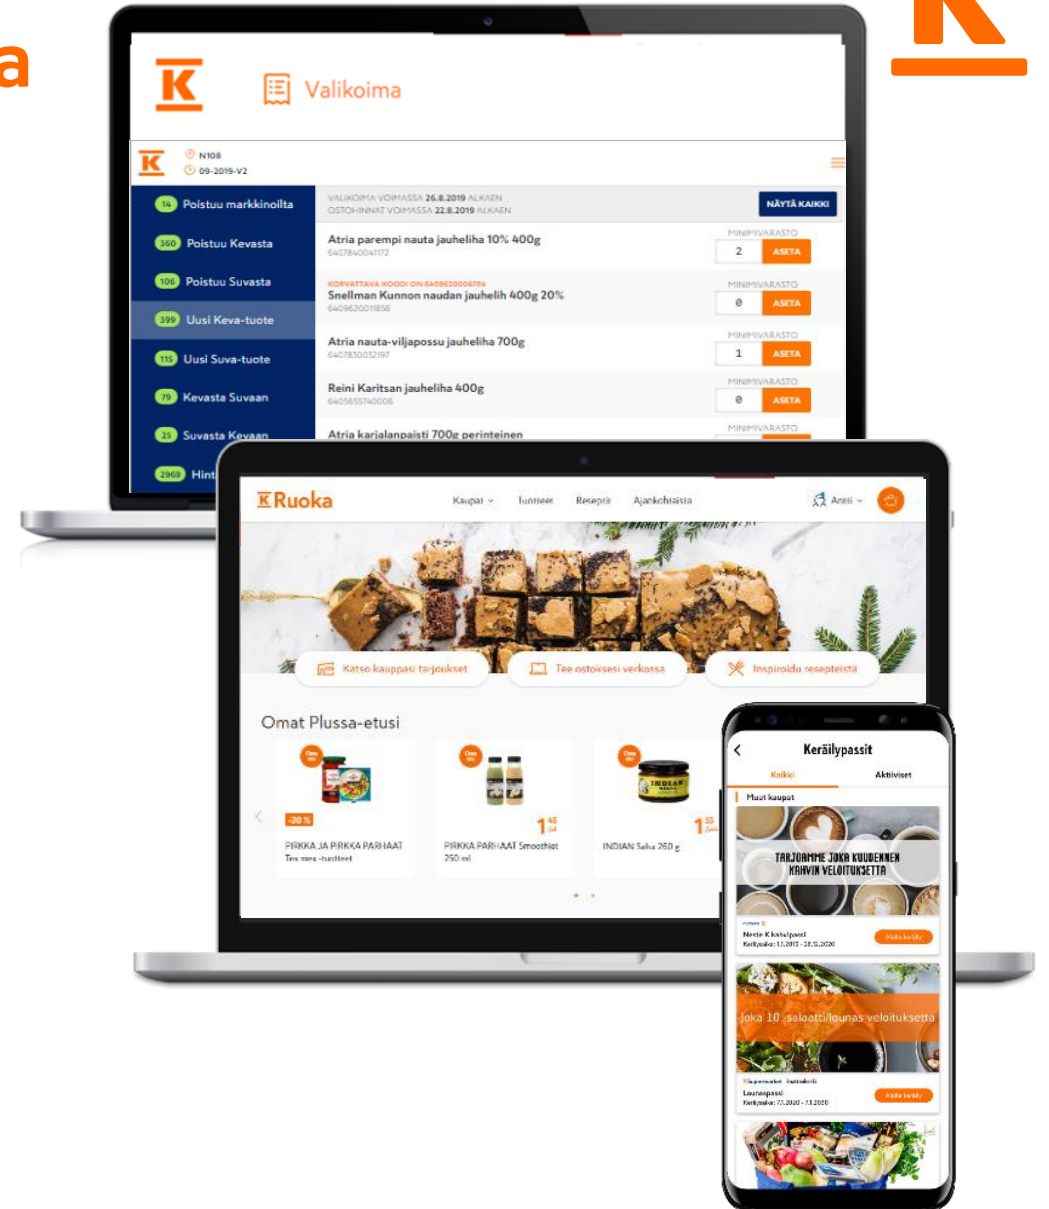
a

Valikoima

N108
09-2019-V2

14 Poistuu markkinoilta
360 Poistuu Kevasta
106 Poistuu Suvasta
399 Uusi Keva-tuote
115 Uusi Suva-tuote
79 Kevasta Suvaan
25 Suvasta Kevaan
2969 Hint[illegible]

VALIKOIMA VOIMASSA 26.8.2019 ALKAEN
OSTOHINNAT VOIMASSA 22.8.2019 ALKAEN
NÄYTÄ KAIKKI

Atria parempi nauta jauheliha 10% 400g
6407840041172
MINIMIVARASTO
2
ASETA

KORVATTAVA KOODI ON 6409620006784
Snellman Kunnon naudan jauhelih 400g 20%
6409620011856
MINIMIVARASTO
0
ASETA

Atria nauta-viljapossu jauheliha 700g
6407830032197
MINIMIVARASTO
1
ASETA

Reini Karitsan jauheliha 400g
6405655740006
MINIMIVARASTO
0
ASETA

Atria karjalanpaisti 700g perinteinen
MINIMIVARASTO

K Ruoka
Kaupat Tuotteet Reseptit Ajankohtaista
Anni

Katso kauppasi tarjoukset
Tee ostoksesi verkossa
Inspiroidu resepteistä

Omat Plussa-etusi

-20 %
PIRKKA JA PIRKKA PARHAAT Tex mex -tuotteet

PIRKKA PARHAAT Smoothiet 250 ml
1 45

INDIAN Salsa 260 g
1 55

Keräilypassit
Kaikki
Aktiiviset
Muut kaupat
TARJOAMME JOKA KUUDENNEN KAHVIN VELOITUKSETTA
Neste K kahvipassi
Keräilyaika: 1.1.2019 - 31.12.2020
Aloita keräily
Joka 10. salaattilounas veloituksetta
K-Supermarket Kultakiri
Lounaspassi
Keräilyaika: 7.1.2020 - 7.1.2020
Aloita keräily